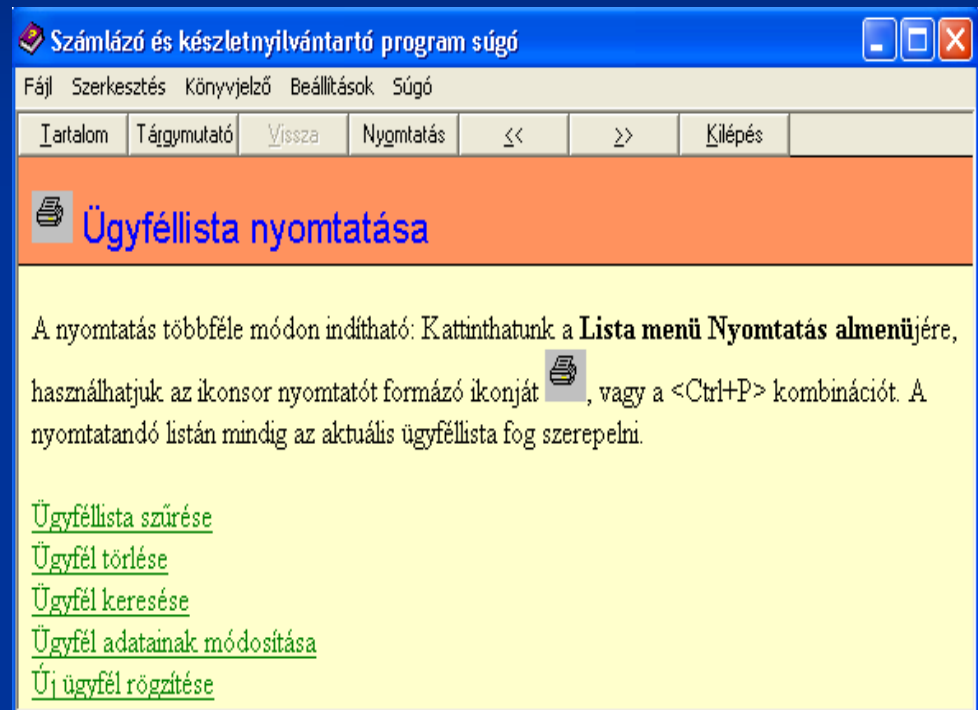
Számlázó és készletnyilvántartó program súgó

Fájl Szerkesztés Könyvjelző Beállítások Súgó

Tartalom Tárgymutató Vissza Nyomtatás << >> Kilépés

Ügyféllista nyomtatása

A nyomtatás többféle módon indítható: Kattinthatunk a **Lista menü Nyomtatás almenü**jére, használhatjuk az ikonsor nyomtatót formázó ikonját , vagy a <Ctrl+P> kombinációt. A nyomtatandó listán mindig az aktuális ügyféllista fog szerepelni.

Ügyféllista szűrése
Ügyfél törlése
Ügyfél keresése
Ügyfél adatainak módosítása
Új ügyfél rögzítése